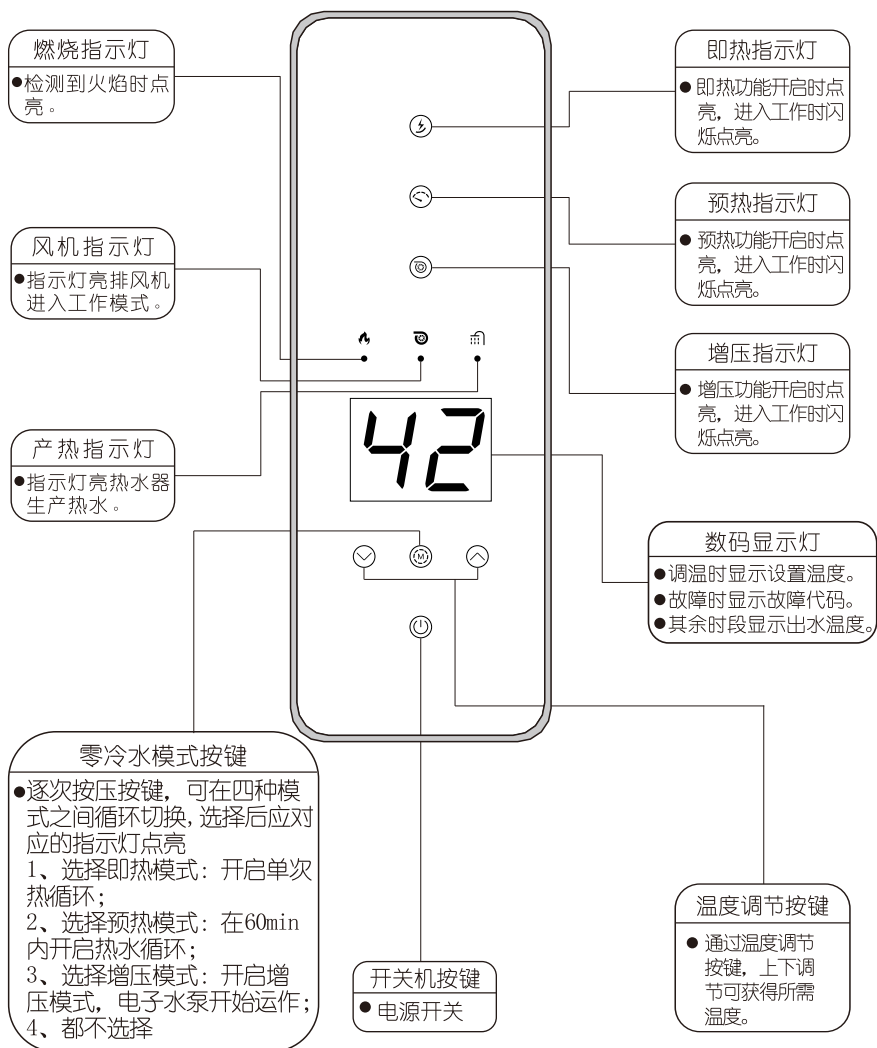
燃烧指示灯

●检测到火焰时点亮。

风机指示灯

●指示灯亮排风机进入工作模式。

产热指示灯

●指示灯亮热水器生产热水。

即热指示灯

● 即热功能开启时点亮，进入工作时闪烁点亮。

预热指示灯

● 预热功能开启时点亮，进入工作时闪烁点亮。

增压指示灯

● 增压功能开启时点亮，进入工作时闪烁点亮。

42

数码显示灯

●调温时显示设置温度。
●故障时显示故障代码。
●其余时段显示出水温度。

零冷水模式按键

●逐次按压按键，可在四种模式之间循环切换，选择后应对应的指示灯点亮
1、选择即热模式：开启单次热循环；
2、选择预热模式：在60min内开启热水循环；
3、选择增压模式：开启增压模式，电子水泵开始运作；
4、都不选择

开关机按键

● 电源开关

温度调节按键

● 通过温度调节按键，上下调节可获得所需温度。